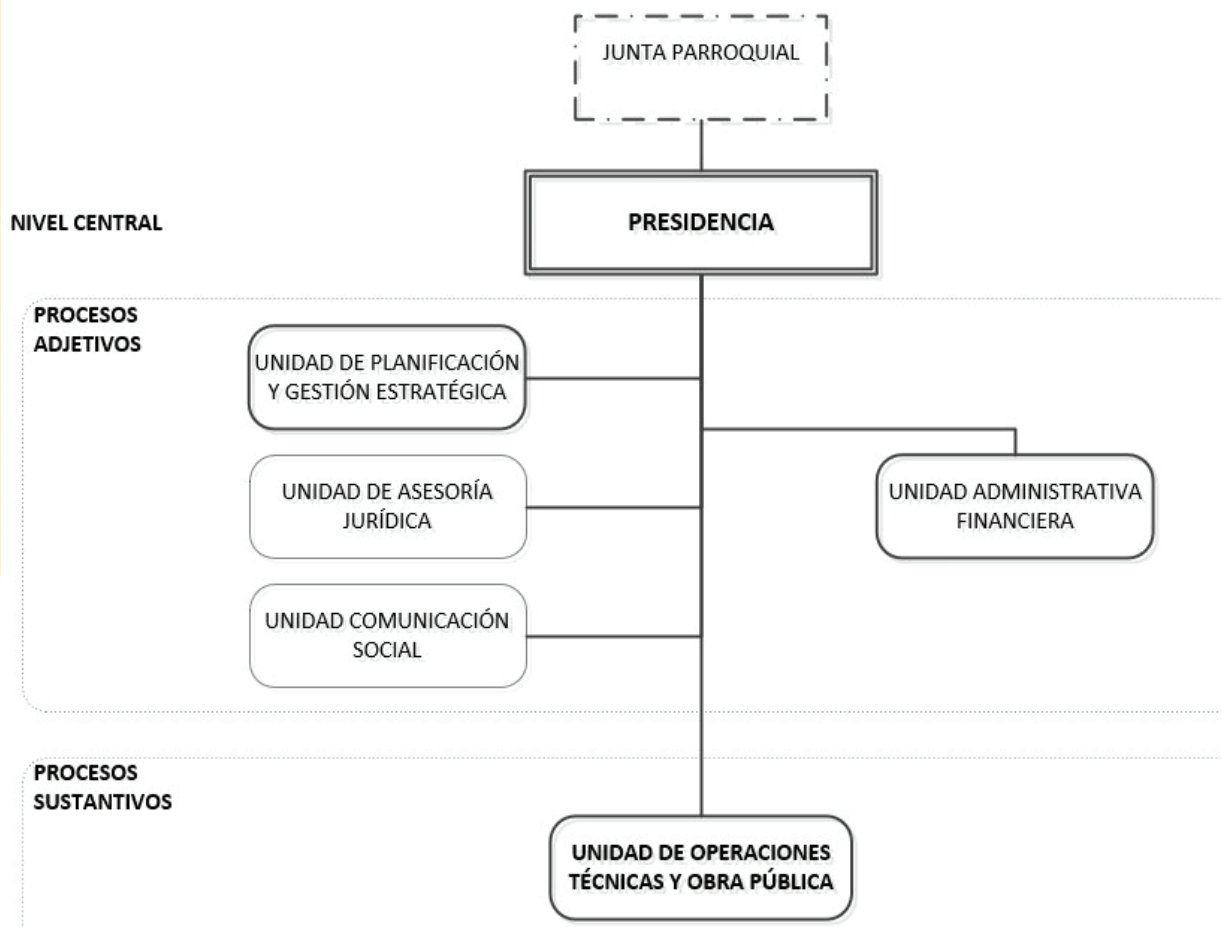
JUNTA PARROQUIAL

NIVEL CENTRAL

PRESIDENCIA

PROCESOS ADJETIVOS

UNIDAD DE PLANIFICACIÓN Y GESTIÓN ESTRATÉGICA

UNIDAD DE ASESORÍA JURÍDICA

UNIDAD COMUNICACIÓN SOCIAL

UNIDAD ADMINISTRATIVA FINANCIERA

PROCESOS SUSTANTIVOS

UNIDAD DE OPERACIONES TÉCNICAS Y OBRA PÚBLICA